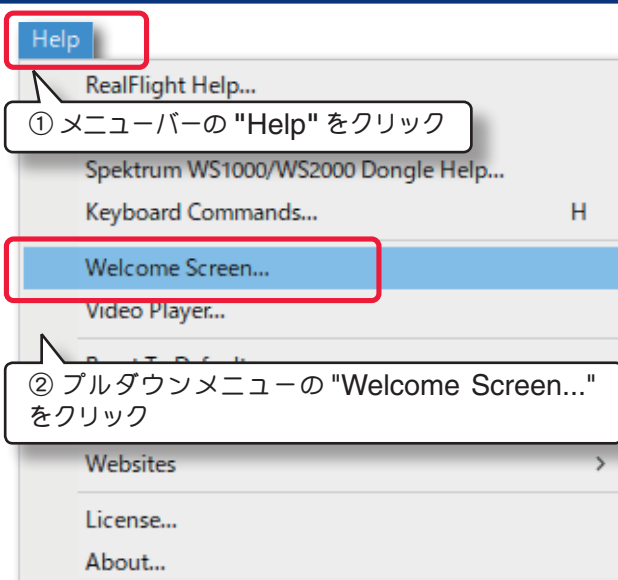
Help

RealFlight Help...

① メニューバーの "Help" をクリック

Spektrum WS1000/WS2000 Dongle Help...

Keyboard Commands... H

Welcome Screen...

Video Player...

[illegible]

② プルダウンメニューの "Welcome Screen..." をクリック

Websites

License...

About...